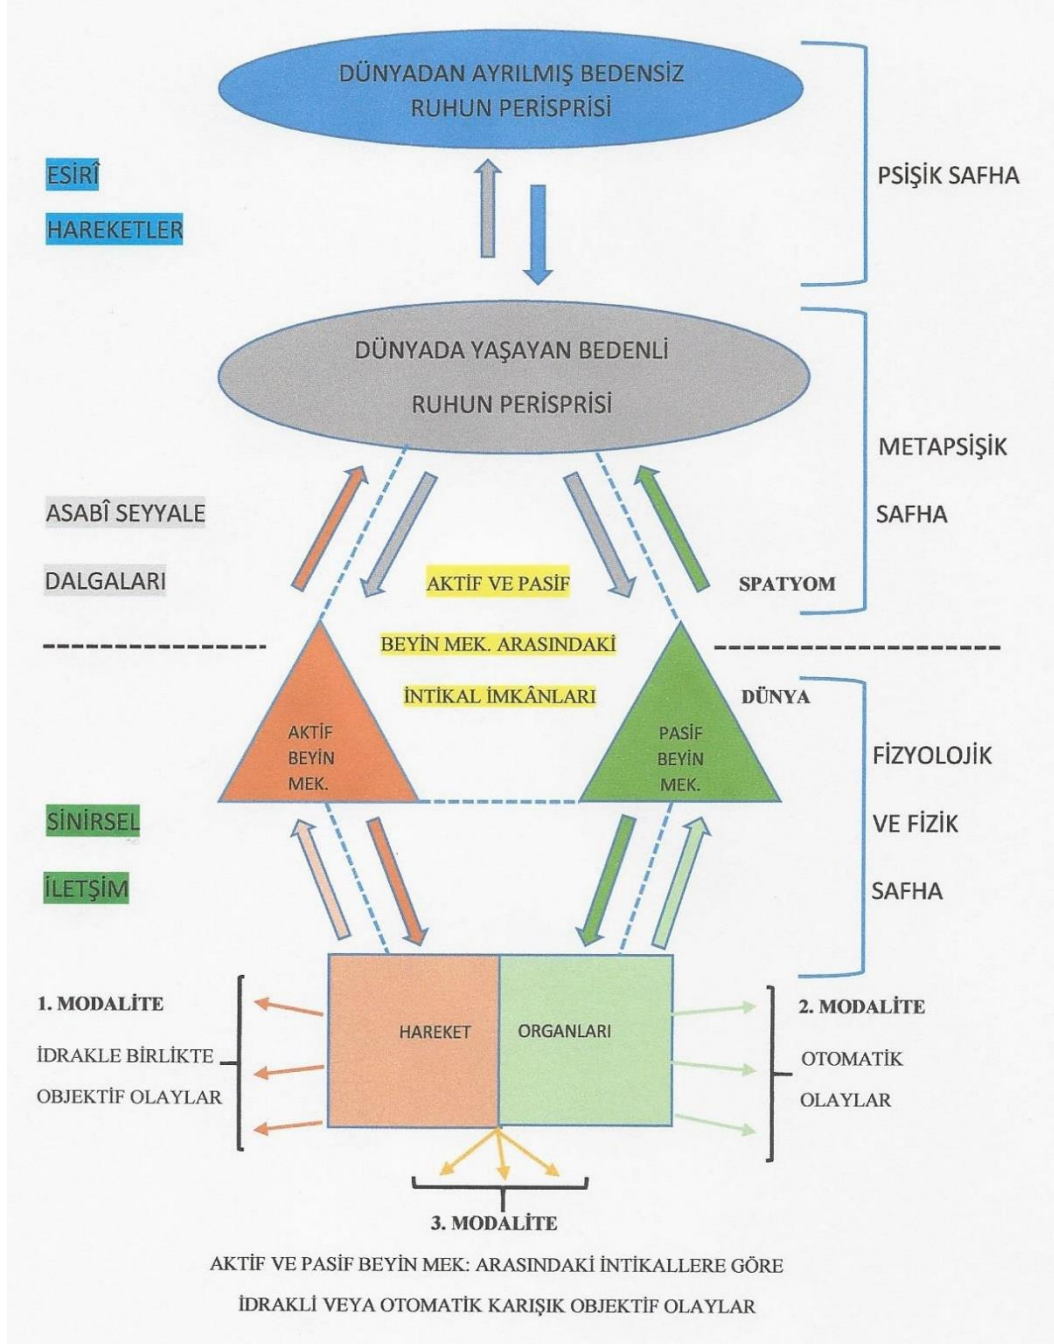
DÜNYADAN AYRILMIŞ BEDENSİZ RUHUN PERİSPRİSİ

ESİRÎ

HAREKETLER

PSİŞİK SAFHA

DÜNYADA YAŞAYAN BEDENLİ

RUHUN PERİSPRİSİ

METAPSİŞİK

SAFHA

ASABÎ SEYYALE

DALGALARI

AKTİF VE PASİF

BEYİN MEK. ARASINDAKİ

İNTİKAL İMKÂNLARI

SPATYOM

DÜNYA

AKTİF BEYİN MEK.

PASİF BEYİN MEK.

FİZYOLOJİK

VE FİZİK

SAFHA

SİNİRSEL

İLETŞİM

1. MODALİTE

İDRAKLE BİRLİKTE

OBJEKTİF OLAYLAR

HAREKET

ORGANLARI

2. MODALİTE

OTOMATİK

OLAYLAR

3. MODALİTE

AKTİF VE PASİF BEYİN MEK: ARASINDAKI İNTİKALLERE GÖRE

İDRAKLİ VEYA OTOMATİK KARIŞIK OBJEKTİF OLAYLAR